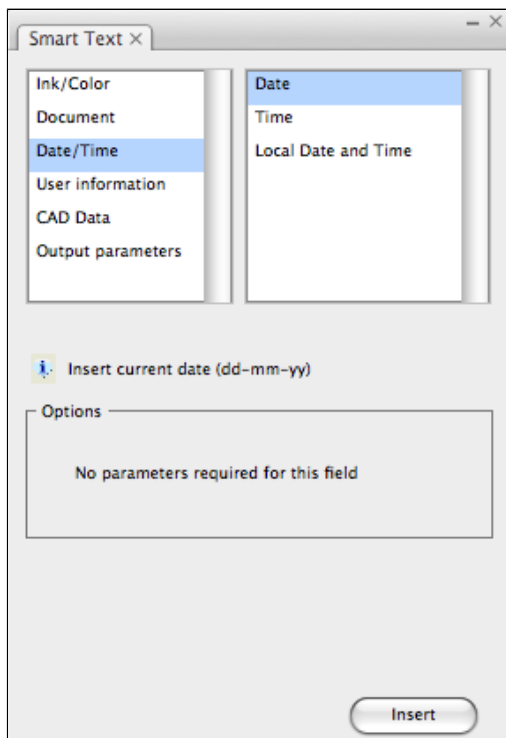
Smart Text ×

Ink/Color
Document
Date/Time
User information
CAD Data
Output parameters

Date
Time
Local Date and Time

Insert current date (dd-mm-yy)

Options

No parameters required for this field

Insert